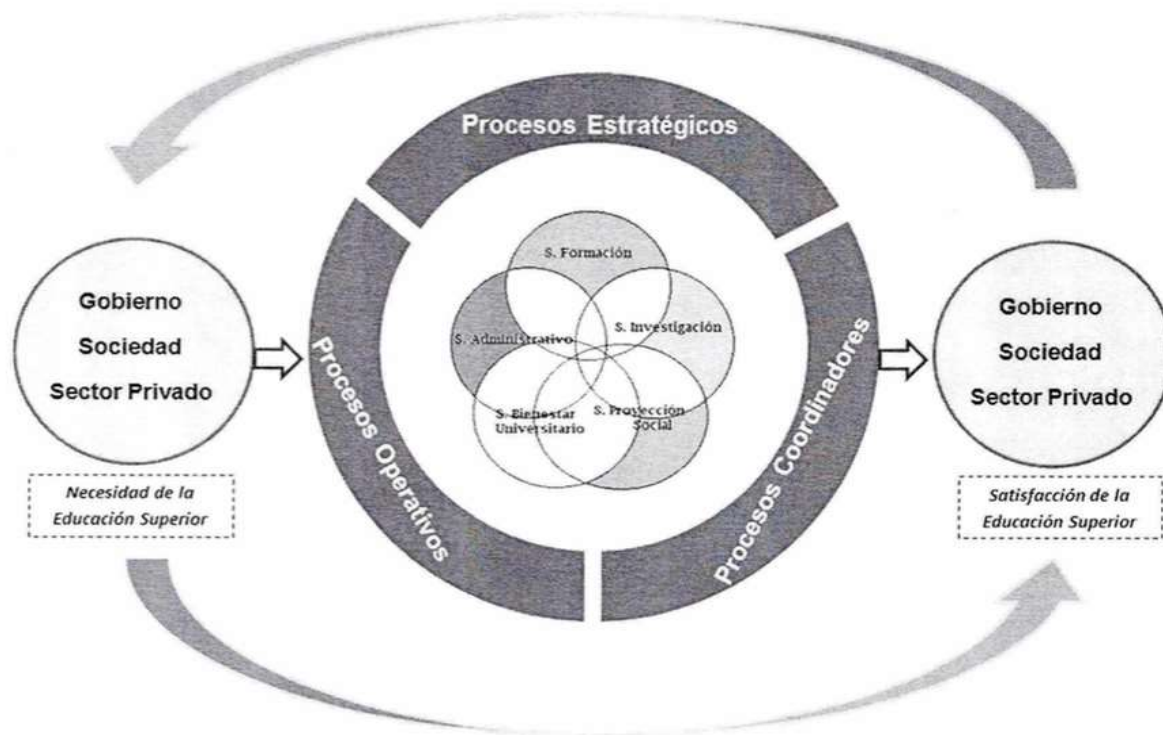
Procesos Estratégicos

Gobierno
Sociedad
Sector Privado

Necesidad de la Educación Superior

Procesos Operativos

S. Formación
S. Administrativo
S. Investigación
S. Bienestar Universitario
S. Proyección Social

Procesos Coordinadores

Gobierno
Sociedad
Sector Privado

Satisfacción de la Educación Superior